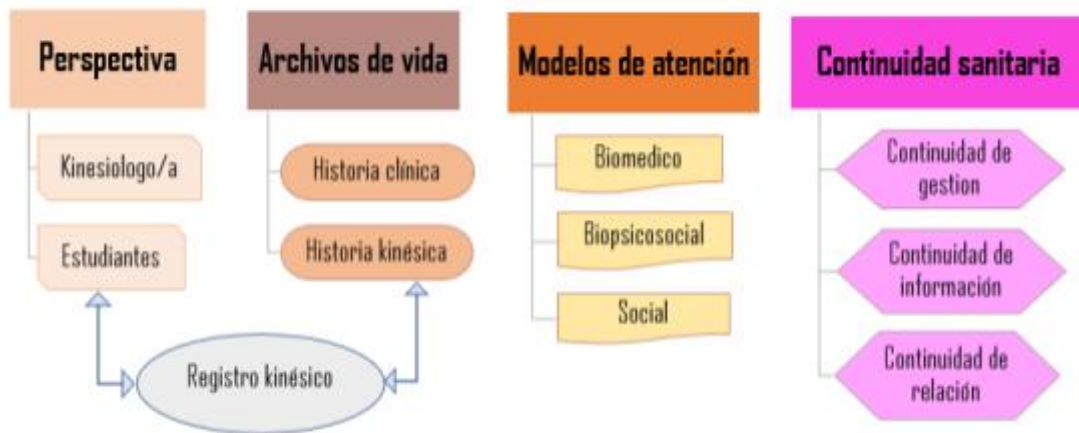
Perspectiva

Kinesiologo/a

Estudiantes

Archivos de vida

Historia clínica

Historia kinésica

Registro kinésico

Modelos de atención

Biomedico

Biopsicosocial

Social

Continuidad sanitaria

Continuidad de gestion

Continuidad de información

Continuidad de relación